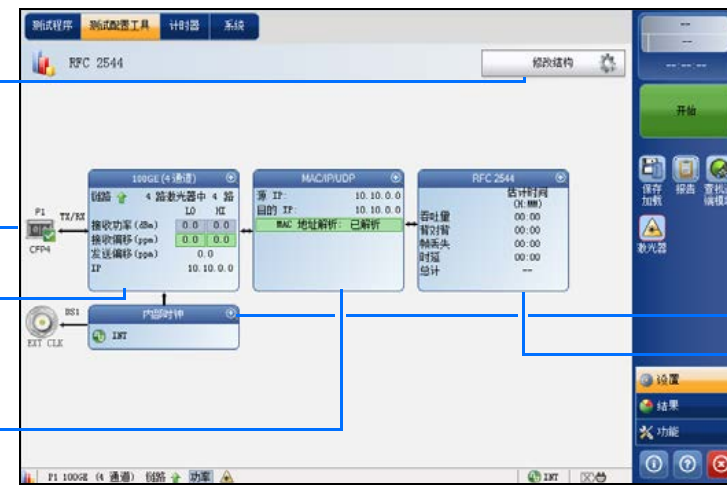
测试程序 测试配置工具 计时器 系统

RFC 2544

修改结构

--
--
-- -- --

开始

保存 加载
报告
查机 镜模

激光器

P1
TX/RX
CFP4

100GE (4 通道)
链路 4 路激光器中 4 路
LO HI
接收功率 (dBm) 0.0 0.0
接收偏移 (ppm) 0.0 0.0
发送偏移 (ppm) 0.0
IP 10.10.0.0

MAC/IP/UDP
源 IP: 10.10.0.0
目的 IP: 10.10.0.0
MAC 地址解析: 已解析

RFC 2544
估计时间 (H:MM)
吞吐量 00:00
背对背 00:00
帧丢失 00:00
时延 00:00
总计 --

BS1
EXT CLK

内部时钟
INT

设置
结果
功能

P1 100GE (4 通道) 链路 功率
INT